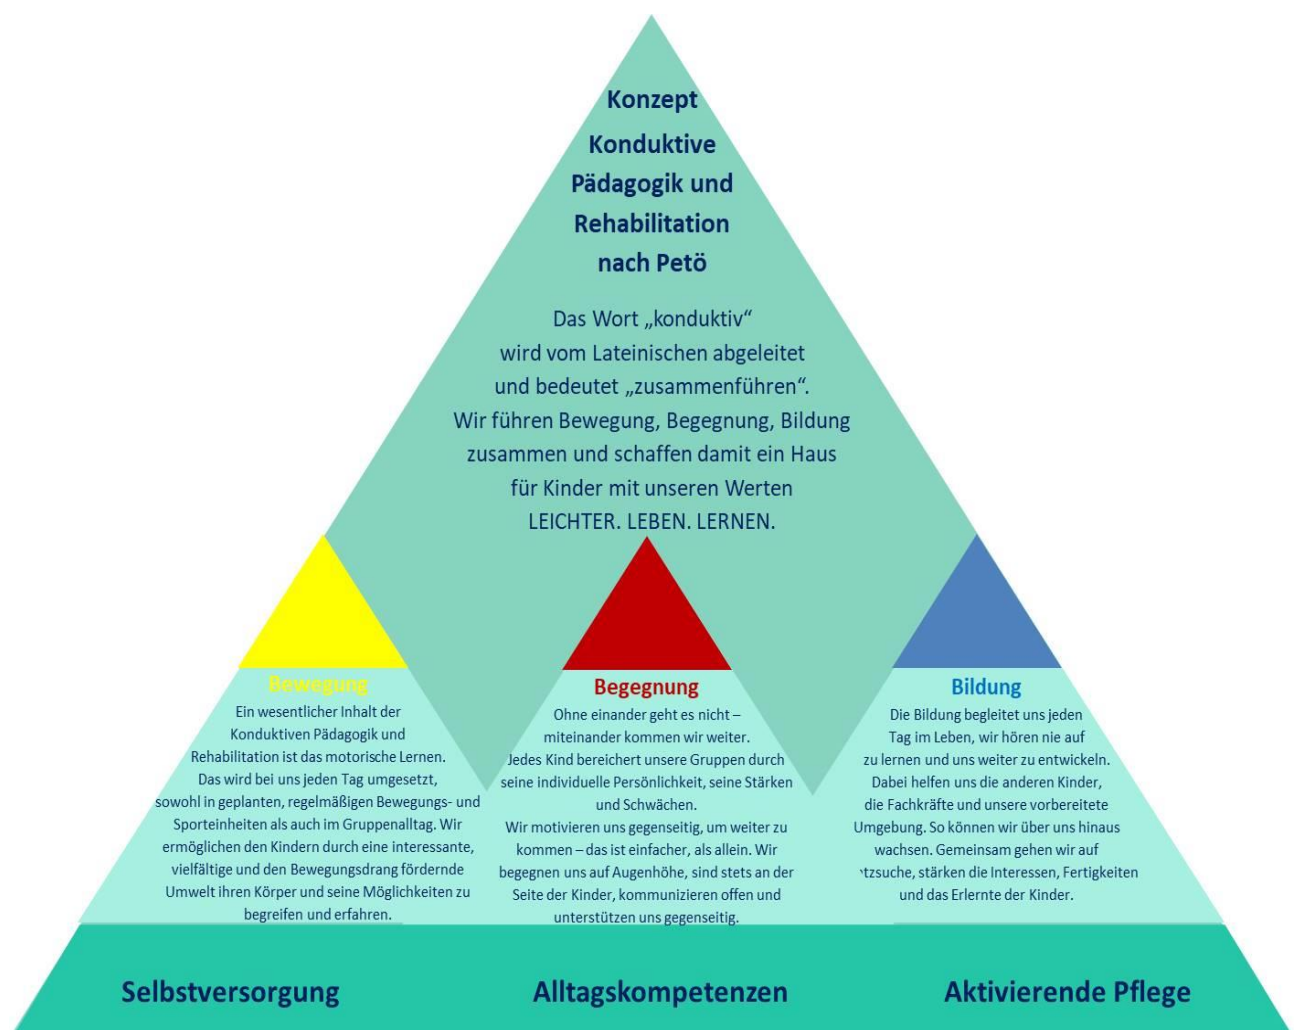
Konzept
Konduktive Pädagogik und Rehabilitation nach Petö

Das Wort „konduktiv“ wird vom Lateinischen abgeleitet und bedeutet „zusammenführen“. Wir führen Bewegung, Begegnung, Bildung zusammen und schaffen damit ein Haus für Kinder mit unseren Werten LEICHTER. LEBEN. LERNEN.

Bewegung
Ein wesentlicher Inhalt der Konduktiven Pädagogik und Rehabilitation ist das motorische Lernen. Das wird bei uns jeden Tag umgesetzt, sowohl in geplanten, regelmäßigen Bewegungs- und Sporteinheiten als auch im Gruppenalltag. Wir ermöglichen den Kindern durch eine interessante, vielfältige und den Bewegungsdrang fördernde Umwelt ihren Körper und seine Möglichkeiten zu begreifen und erfahren.

Begegnung
Ohne einander geht es nicht – miteinander kommen wir weiter. Jedes Kind bereichert unsere Gruppen durch seine individuelle Persönlichkeit, seine Stärken und Schwächen. Wir motivieren uns gegenseitig, um weiter zu kommen – das ist einfacher, als allein. Wir begegnen uns auf Augenhöhe, sind stets an der Seite der Kinder, kommunizieren offen und unterstützen uns gegenseitig.

Bildung
Die Bildung begleitet uns jeden Tag im Leben, wir hören nie auf zu lernen und uns weiter zu entwickeln. Dabei helfen uns die anderen Kinder, die Fachkräfte und unsere vorbereitete Umgebung. So können wir über uns hinaus wachsen. Gemeinsam gehen wir auf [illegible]tzsuche, stärken die Interessen, Fertigkeiten und das Erlernte der Kinder.

Selbstversorgung

Alltagskompetenzen

Aktivierende Pflege